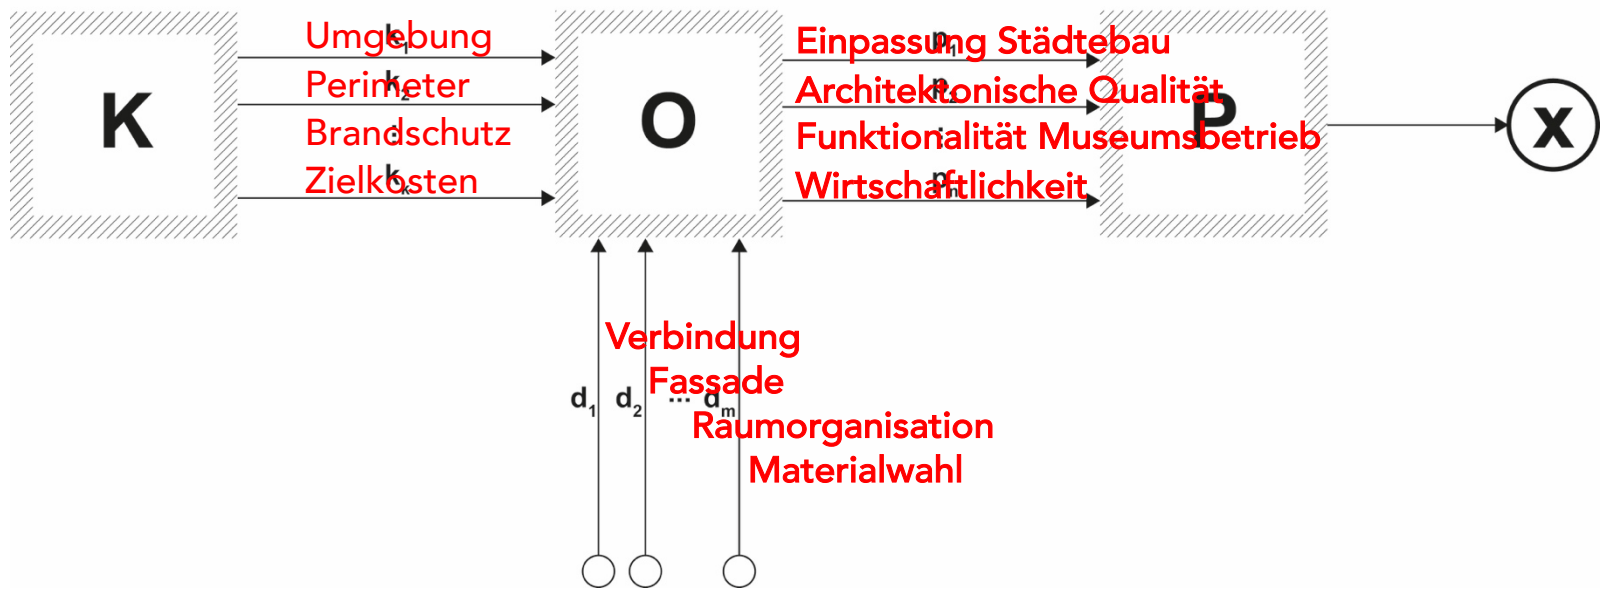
K

Umgebung
$k_1$
Perimeter
$k_2$
Brandschutz
Zielkosten
$k_k$

O

Einpassung Städtebau
$p_1$
Architektonische Qualität
$p_2$
Funktionalität Museumsbetrieb
Wirtschaftlichkeit
$p_n$

P

X

Verbindung
Fassade
$d_1$ $d_2$ ... $d_m$
Raumorganisation
Materialwahl